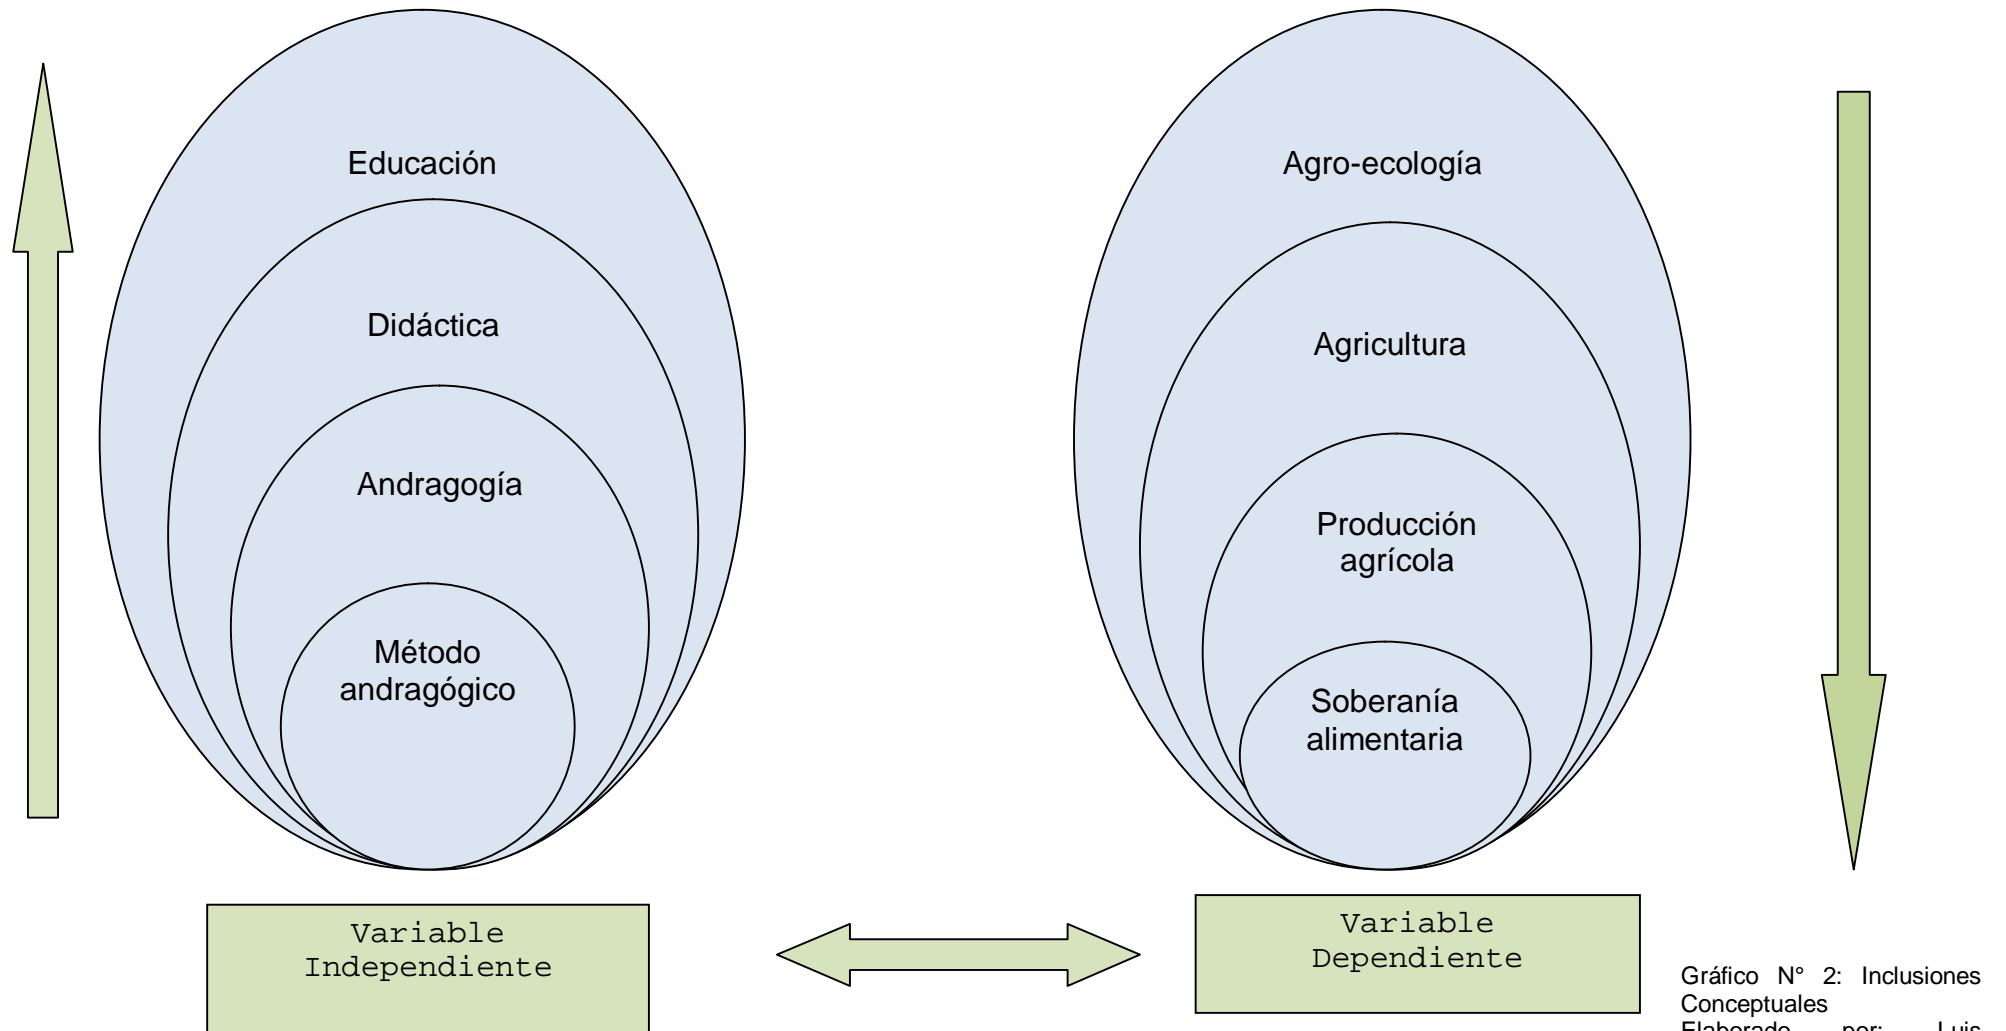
Educación

Didáctica

Andragogía

Método andragógico

Agro-ecología

Agricultura

Producción agrícola

Soberanía alimentaria

Variable Independiente

Variable Dependiente

Gráfico N° 2: Inclusiones Conceptuales

Elaborado por: Luis